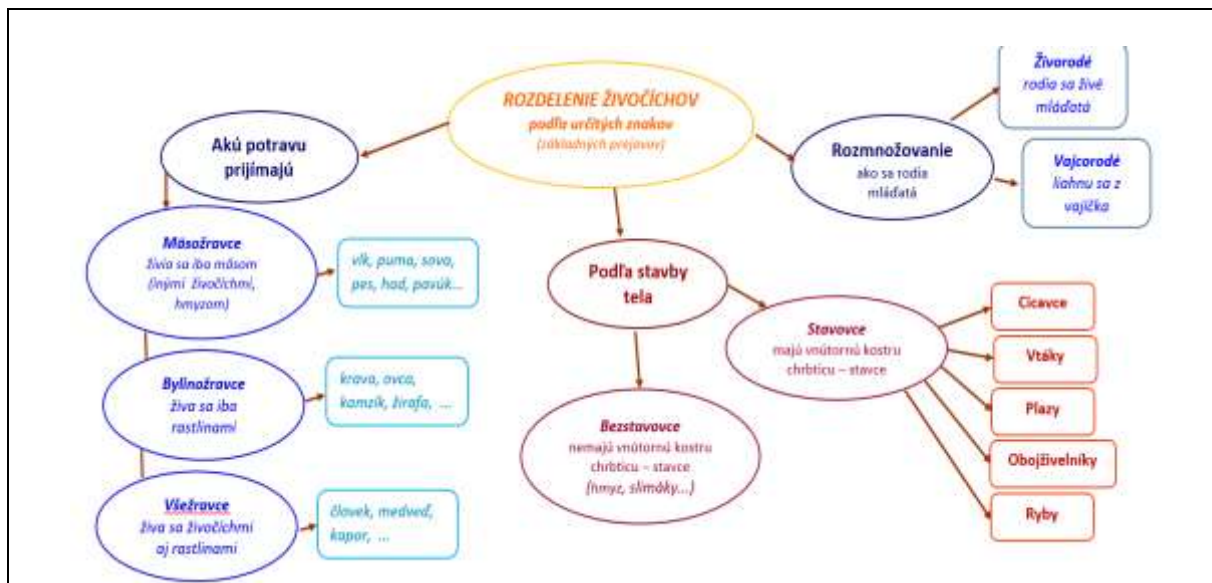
ROZDELENIE ŽIVOČÍCHOV
podľa určitých znakov
(základných prejavov)

Akú potravu prijímajú

Rozmnožovanie
ako sa rodia mláďatá

Živorodé
rodia sa živé mláďatá

Vajcorodé
liahnu sa z vajíčka

Mäsožravce
živia sa iba mäsom (inými živočíchmi, hmyzom)

vlk, puma, sova, pes, had, pavúk...

Podľa stavby tela

Bylinožravce
živia sa iba rastlinami

krava, ovca, kamzík, žirafa, ...

Stavovce
majú vnútornú kostru chrbticu – stavce

Cicavce

Vtáky

Plazy

Obojživelníky

Ryby

Bezstavovce
nemajú vnútornú kostru chrbticu – stavce
(hmyz, slimáky...)

Všežravce
živia sa živočíchmi aj rastlinami

človek, medveď, kapor, ...